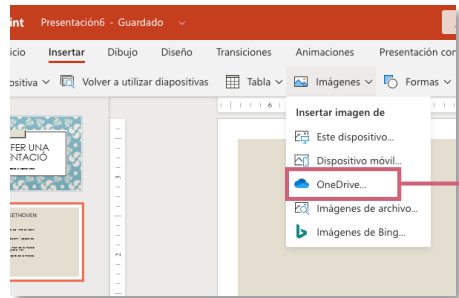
Presentación6 - Guardado

icio Insertar Dibujo Diseño Transiciones Animaciones Presentación con

ositiva Volver a utilizar diapositivas Tabla Imágenes Formas

FER UNA
NTACIÓ

ETHOVEN

Insertar imagen de
Este dispositivo...
Dispositivo móvil...
OneDrive...
Imágenes de archivo...
Imágenes de Bing...